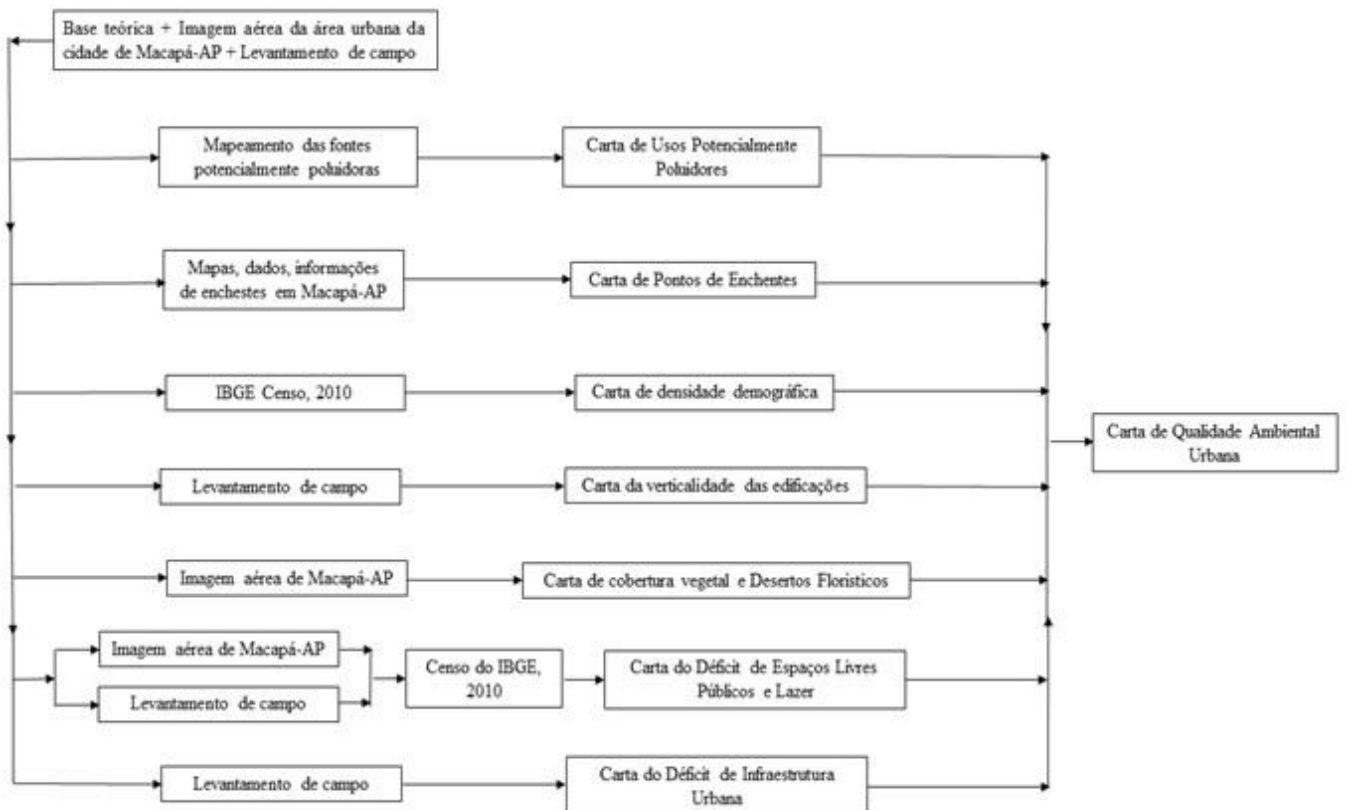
Base teórica + Imagem aérea da área urbana da cidade de Macapá-AP + Levantamento de campo

Mapeamento das fontes potencialmente poluidoras

Carta de Usos Potencialmente Poluidores

Mapas, dados, informações de enchestes em Macapá-AP

Carta de Pontos de Enchentes

IBGE Censo, 2010

Carta de densidade demográfica

Levantamento de campo

Carta da verticalidade das edificações

Imagem aérea de Macapá-AP

Carta de cobertura vegetal e Desertos Florísticos

Imagem aérea de Macapá-AP

Levantamento de campo

Censo do IBGE, 2010

Carta do Déficit de Espaços Livres Públicos e Lazer

Levantamento de campo

Carta do Déficit de Infraestrutura Urbana

Carta de Qualidade Ambiental Urbana